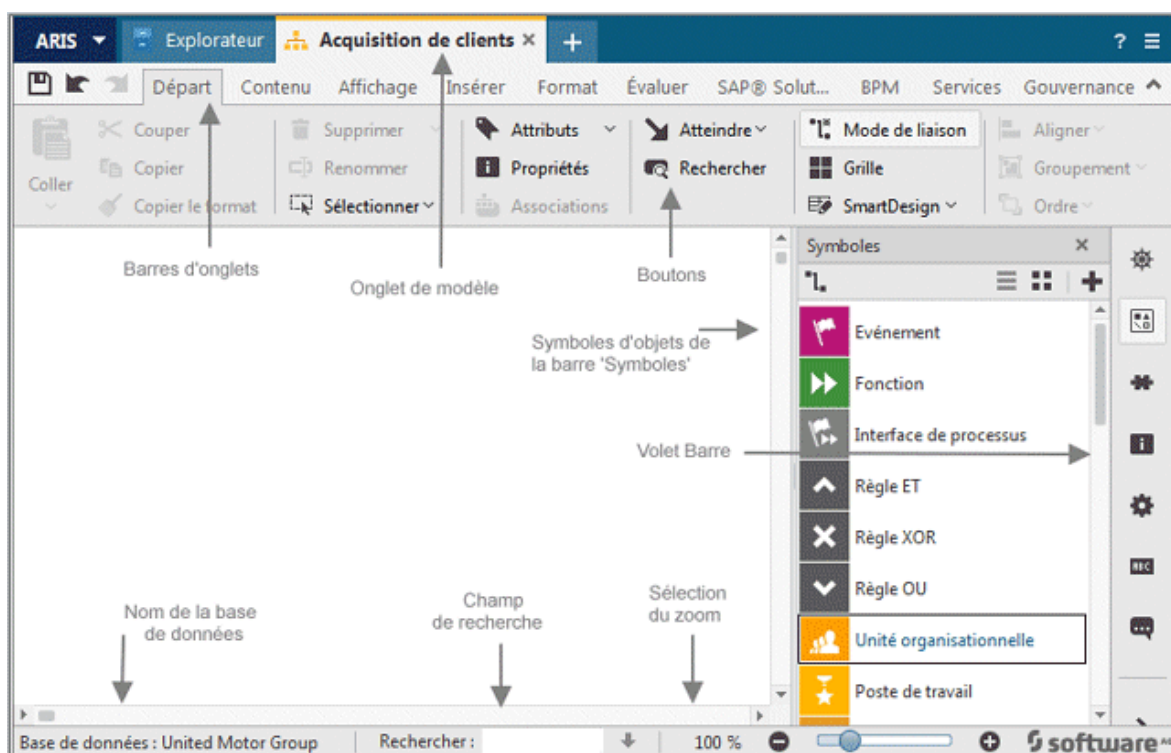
ARIS Explorateur Acquisition de clients × + ? ≡

Départ Contenu Affichage Insérer Format Évaluer SAP® Solut... BPM Services Gouvernance

Coller Couper Copier Copier le format

Supprimer Renommer Sélectionner

Attributs Propriétés Associations

Atteindre Rechercher

Mode de liaison Grille SmartDesign

Aligner Groupement Ordre

Barres d'onglets

Onglet de modèle

Boutons

Symboles ×

Symboles d'objets de la barre 'Symboles'

Evénement

Fonction

Interface de processus

Volet Barre

Règle ET

Règle XOR

Règle OU

Unité organisationnelle

Poste de travail

Nom de la base de données

Champ de recherche

Sélection du zoom

Base de données : United Motor Group Rechercher : 100 % software